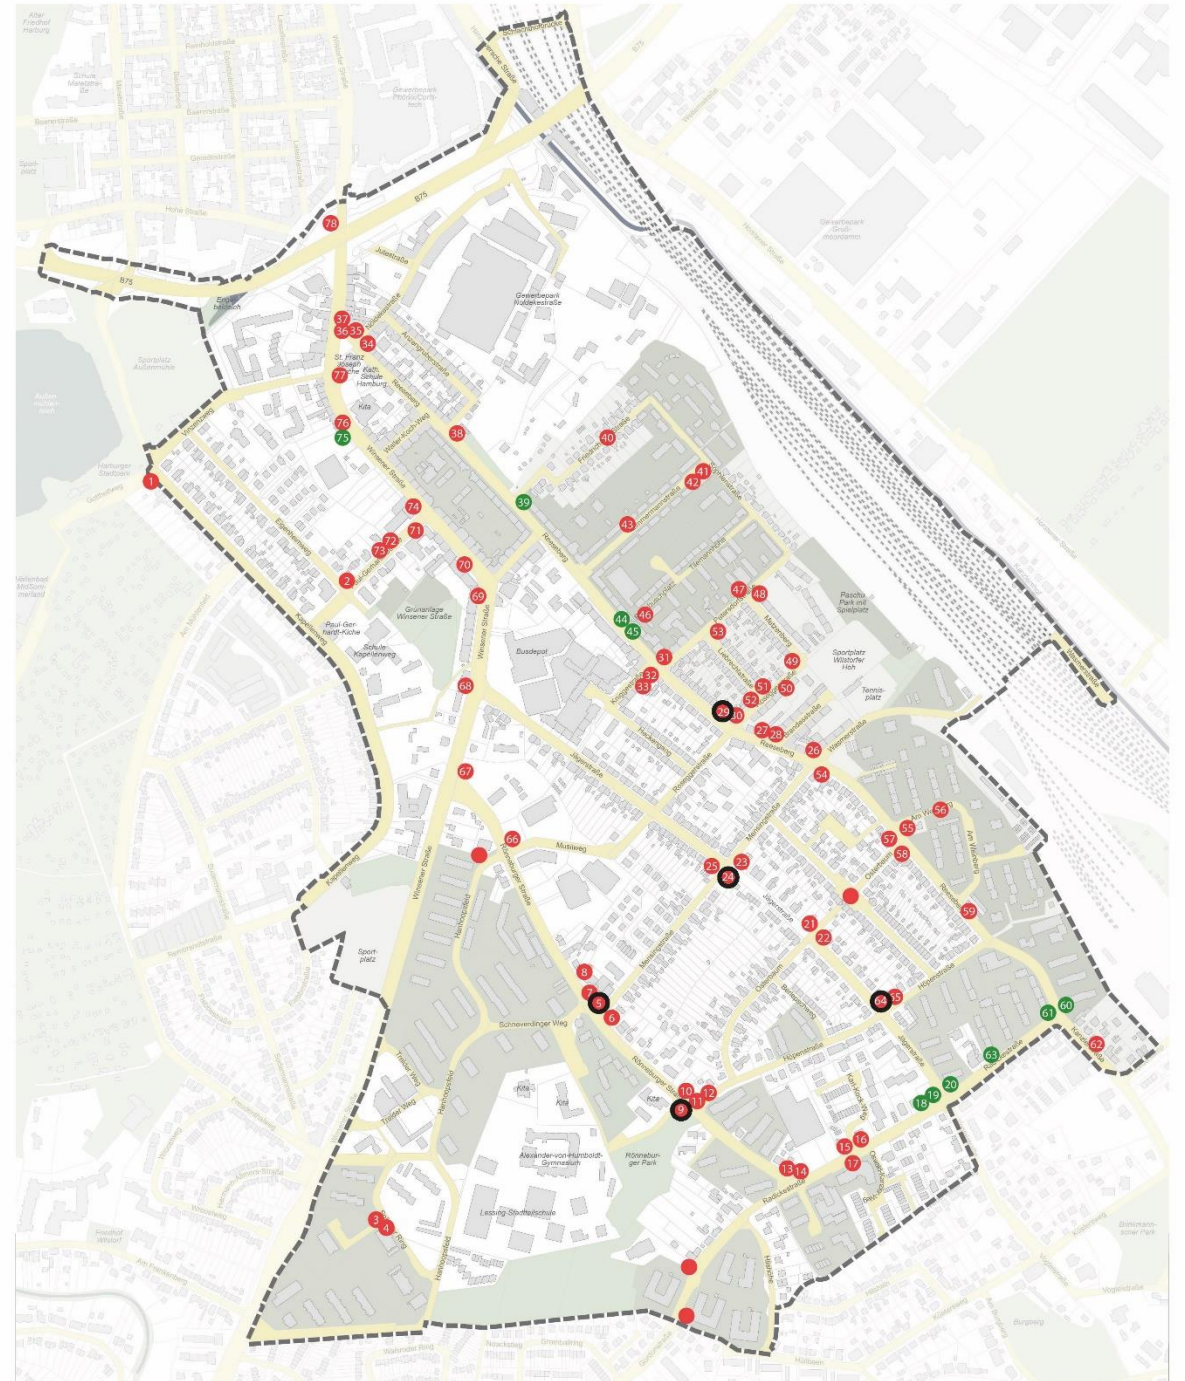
Alter Friedhof Harburg
Reinholdstraße
Schule Maretstraße
Baererstraße
Gewerbepark Phoenix-Center
Sportplatz
Hohe Straße
B75
B75
Gewerbepark Großmoordamm
Julius-straße
Gewerbepark Nöldekestraße
Eingangsbereich
Sportplatz Außenmühle
St. Franz Joseph Kirche Kath. Schule Hamburg
Kita
Außenmühlenteich
Harburger Stadtpark
Winsener Straße
Reeseberg
Eigenheimweg
Grünanlage Winsener Straße
Paul-Gerhardt-Kirche
Schule Kapellenweg
Kapellenweg
Busdepot
Paschu Park mit Spielplatz
Sportplatz Wilstorfer Höh
Tennisplatz
Reeseberg
Wiesenstraße
Jägerstraße
Mühlweg
Rönneburger Straße
Hannoopsfeld
Sportplatz
Am Wiesberg
Höpenstraße
Schneverdinger Weg
Kita
Kita
Kita
Alexander-von-Humboldt-Gymnasium
Rönneburger Park
Lessing-Stadtteilschule
Radickestraße
Friedhof Wilstorf
Am Frankenberg
Hamburger Straße
1
2
3
4
5
6
7
8
9
10
11
12
13
14
15
16
17
18
19
20
21
22
23
24
25
26
27
28
29
30
31
32
33
34
35
36
37
38
39
40
41
42
43
44
45
46
47
48
49
50
51
52
53
54
55
56
57
58
59
60
61
62
63
64
65
66
67
68
69
70
71
72
73
74
75
76
77
78